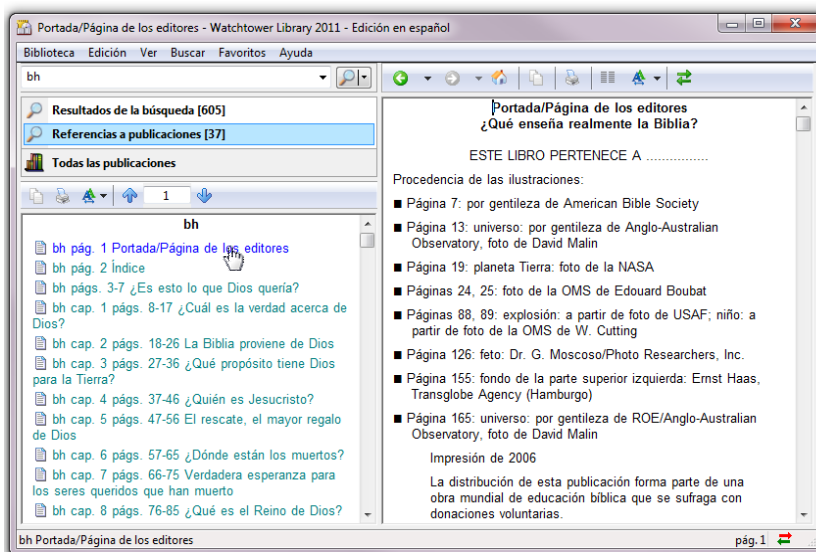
Portada/Página de los editores - Watchtower Library 2011 - Edición en español

Biblioteca Edición Ver Buscar Favoritos Ayuda

bh

Resultados de la búsqueda [605]
Referencias a publicaciones [37]
Todas las publicaciones

1

bh

bh pág. 1 Portada/Página de los editores
bh pág. 2 Índice
bh págs. 3-7 ¿Es esto lo que Dios quería?
bh cap. 1 págs. 8-17 ¿Cuál es la verdad acerca de Dios?
bh cap. 2 págs. 18-26 La Biblia proviene de Dios
bh cap. 3 págs. 27-36 ¿Qué propósito tiene Dios para la Tierra?
bh cap. 4 págs. 37-46 ¿Quién es Jesucristo?
bh cap. 5 págs. 47-56 El rescate, el mayor regalo de Dios
bh cap. 6 págs. 57-65 ¿Dónde están los muertos?
bh cap. 7 págs. 66-75 Verdadera esperanza para los seres queridos que han muerto
bh cap. 8 págs. 76-85 ¿Qué es el Reino de Dios?

Portada/Página de los editores
¿Qué enseña realmente la Biblia?

ESTE LIBRO PERTENECE A ...............

Procedencia de las ilustraciones:

■ Página 7: por gentileza de American Bible Society

■ Página 13: universo: por gentileza de Anglo-Australian Observatory, foto de David Malin

■ Página 19: planeta Tierra: foto de la NASA

■ Páginas 24, 25: foto de la OMS de Edouard Boubat

■ Páginas 88, 89: explosión: a partir de foto de USAF; niño: a partir de foto de la OMS de W. Cutting

■ Página 126: feto: Dr. G. Moscoso/Photo Researchers, Inc.

■ Página 155: fondo de la parte superior izquierda: Ernst Haas, Transglobe Agency (Hamburgo)

■ Página 165: universo: por gentileza de ROE/Anglo-Australian Observatory, foto de David Malin

Impresión de 2006

La distribución de esta publicación forma parte de una obra mundial de educación bíblica que se sufraga con donaciones voluntarias.

bh Portada/Página de los editores

pág. 1